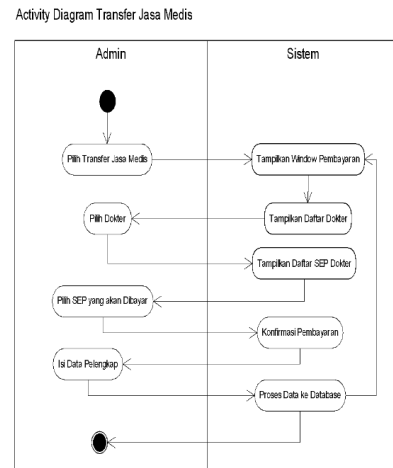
Activity Diagram Transfer Jasa Medis

Admin

Sistem

Pilih Transfer Jasa Medis

Tampilkan Window Pembayaran

Pilih Dokter

Tampilkan Daftar Dokter

Tampilkan Daftar SEP Dokter

Pilih SEP yang akan Dibayar

Konfirmasi Pembayaran

Isi Data Pelengkap

Proses Data ke Database